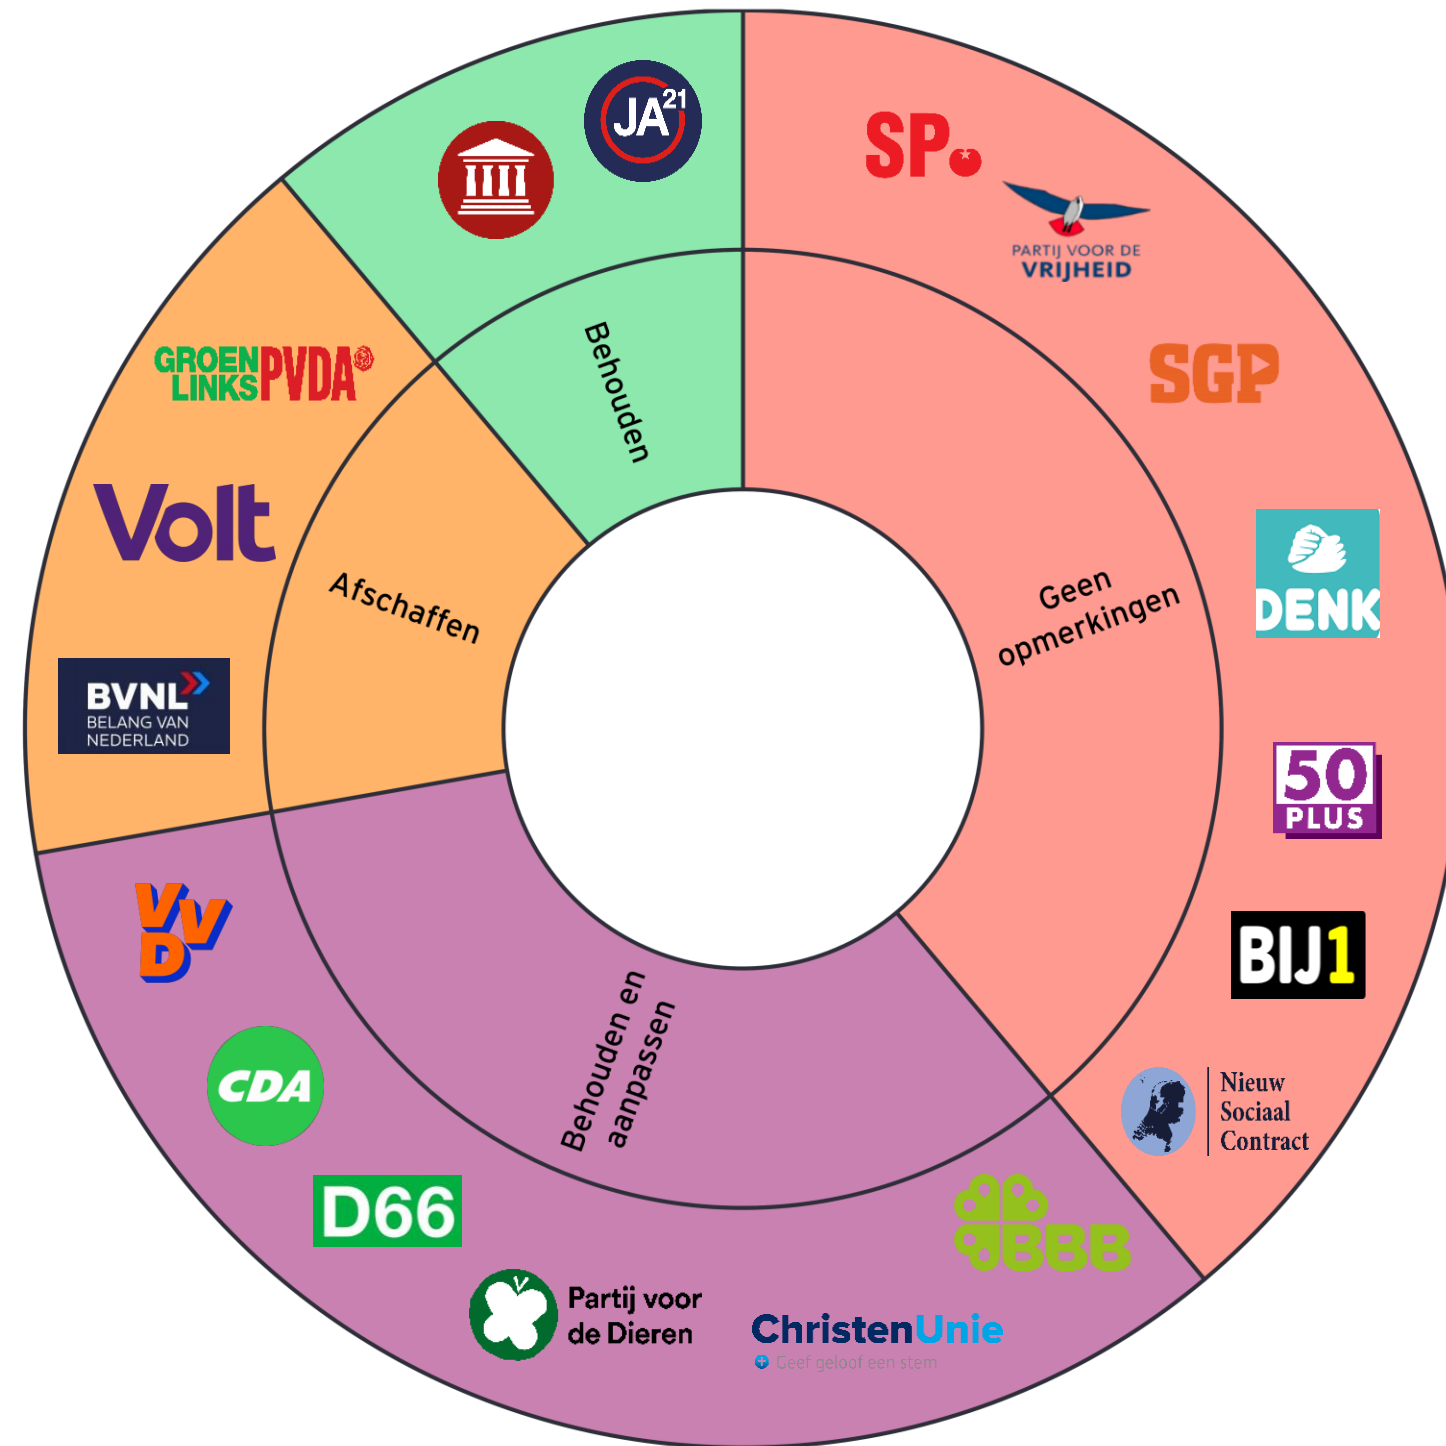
JA21

Behouden

SP

PARTIJ VOOR DE VRIJHEID

SGP

DENK

50 PLUS

BIJ1

Nieuw Sociaal Contract

Geen opmerkingen

GROEN LINKS PVDA

Volt

BVNL BELANG VAN NEDERLAND

Afschaffen

VVD

CDA

D66

Partij voor de Dieren

ChristenUnie
Geef geloof een stem

BBB

Behouden en aanpassen